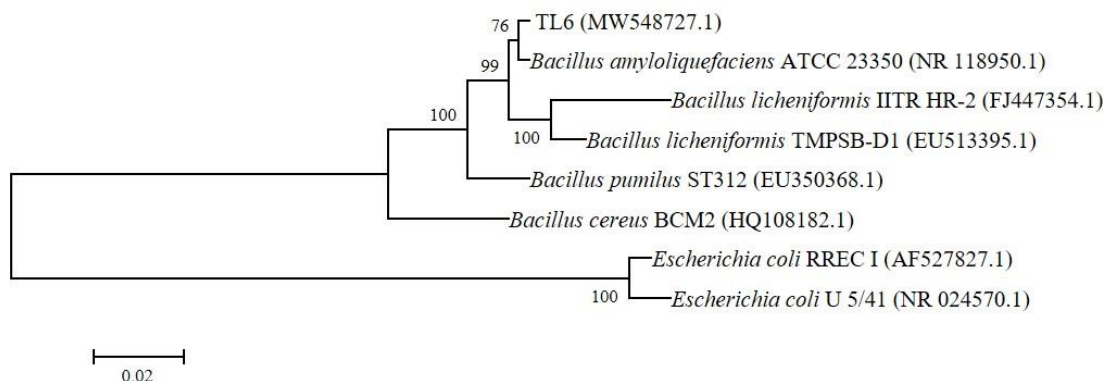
76
TL6 (MW548727.1)
Bacillus amyloliquefaciens ATCC 23350 (NR 118950.1)
99
Bacillus licheniformis IITR HR-2 (FJ447354.1)
100
100
Bacillus licheniformis TMPSB-D1 (EU513395.1)
Bacillus pumilus ST312 (EU350368.1)
Bacillus cereus BCM2 (HQ108182.1)
Escherichia coli RREC I (AF527827.1)
100
Escherichia coli U 5/41 (NR 024570.1)
0.02